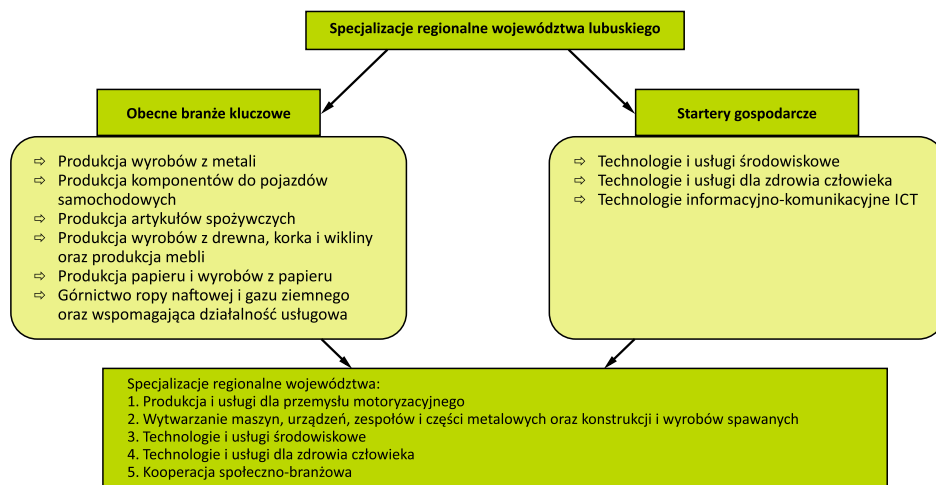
Specjalizacje regionalne województwa lubuskiego

Obecne branże kluczowe

⇨ Produkcja wyrobów z metali
⇨ Produkcja komponentów do pojazdów samochodowych
⇨ Produkcja artykułów spożywczych
⇨ Produkcja wyrobów z drewna, korka i wikliny oraz produkcja mebli
⇨ Produkcja papieru i wyrobów z papieru
⇨ Górnictwo ropy naftowej i gazu ziemnego oraz wspomagająca działalność usługowa

Startery gospodarcze

⇨ Technologie i usługi środowiskowe
⇨ Technologie i usługi dla zdrowia człowieka
⇨ Technologie informacyjno-komunikacyjne ICT

Specjalizacje regionalne województwa:
1. Produkcja i usługi dla przemysłu motoryzacyjnego
2. Wytwarzanie maszyn, urządzeń, zespołów i części metalowych oraz konstrukcji i wyrobów spawanych
3. Technologie i usługi środowiskowe
4. Technologie i usługi dla zdrowia człowieka
5. Kooperacja społeczno-branżowa